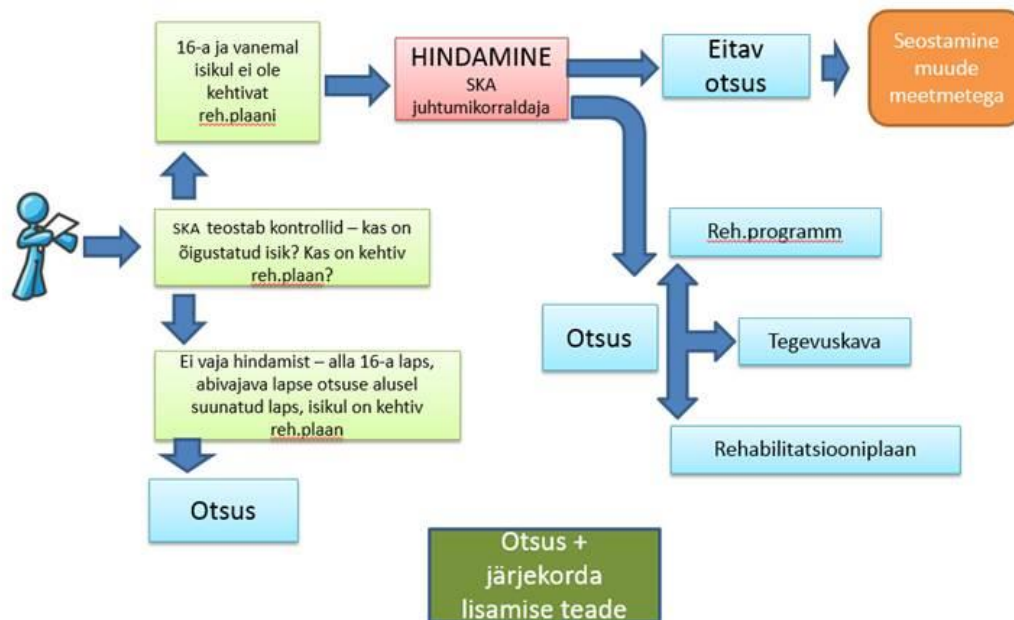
16-a ja vanemal isikul ei ole kehtivat reh.plaani

HINDAMINE
SKA juhtumikorraldaja

Eitav otsus

Seostamine muude meetmetega

SKA teostab kontrollid – kas on õigustatud isik? Kas on kehtiv reh.plaan?

Reh.programm

Otsus

Tegevuskava

Ei vaja hindamist – alla 16-a laps, abivajava lapse otsuse alusel suunatud laps, isikul on kehtiv reh.plaan

Rehabilitatsiooniplaan

Otsus

Otsus + järjekorda lisamise teade